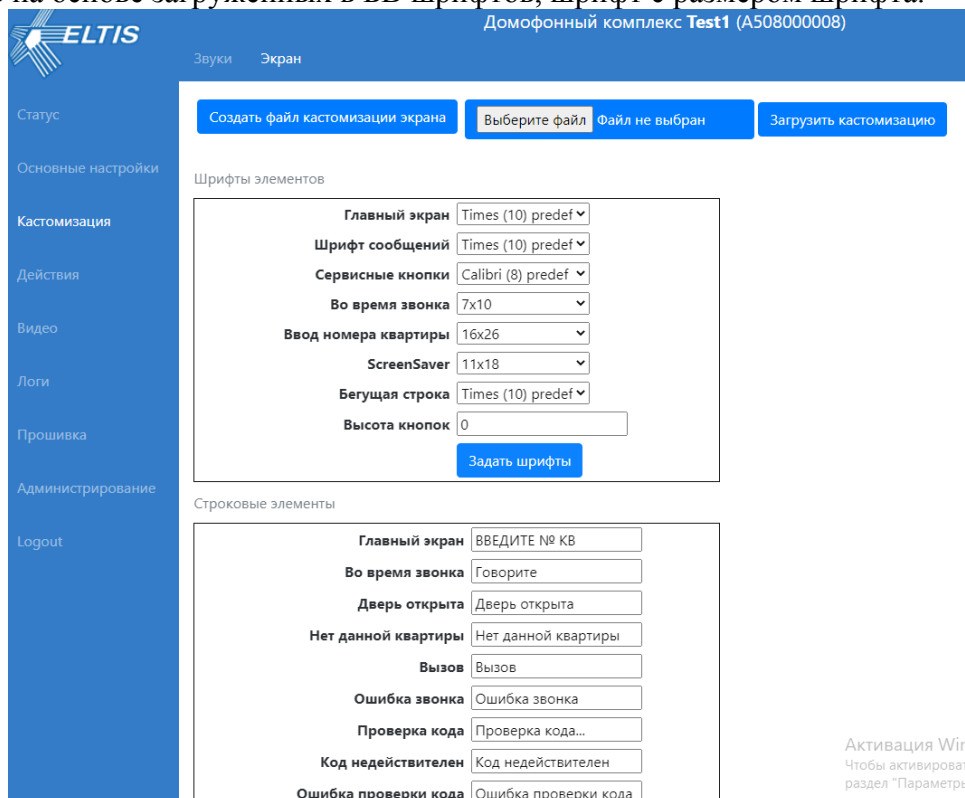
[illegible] на основе загруженных в БД шрифтов, шрифт с размером шрифта.

ELTIS

Домофонный комплекс **Test1** (A508000008)

Звуки Экран

Статус

Основные настройки

Кастомизация

Действия

Видео

Логи

Прошивка

Администрирование

Logout

Создать файл кастомизации экрана

Выберите файл Файл не выбран

Загрузить кастомизацию

Шрифты элементов

Главный экран Times (10) predef

Шрифт сообщений Times (10) predef

Сервисные кнопки Calibri (8) predef

Во время звонка 7x10

Ввод номера квартиры 16x26

ScreenSaver 11x18

Бегущая строка Times (10) predef

Высота кнопок 0

Задать шрифты

Строковые элементы

Главный экран ВВЕДИТЕ № КВ

Во время звонка Говорите

Дверь открыта Дверь открыта

Нет данной квартиры Нет данной квартиры

Вызов Вызов

Ошибка звонка Ошибка звонка

Проверка кода Проверка кода...

Код недействителен Код недействителен

Ошибка проверки кода Ошибка проверки кода

Активация Wi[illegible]
Чтобы активирова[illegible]
раздел "Параметры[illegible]